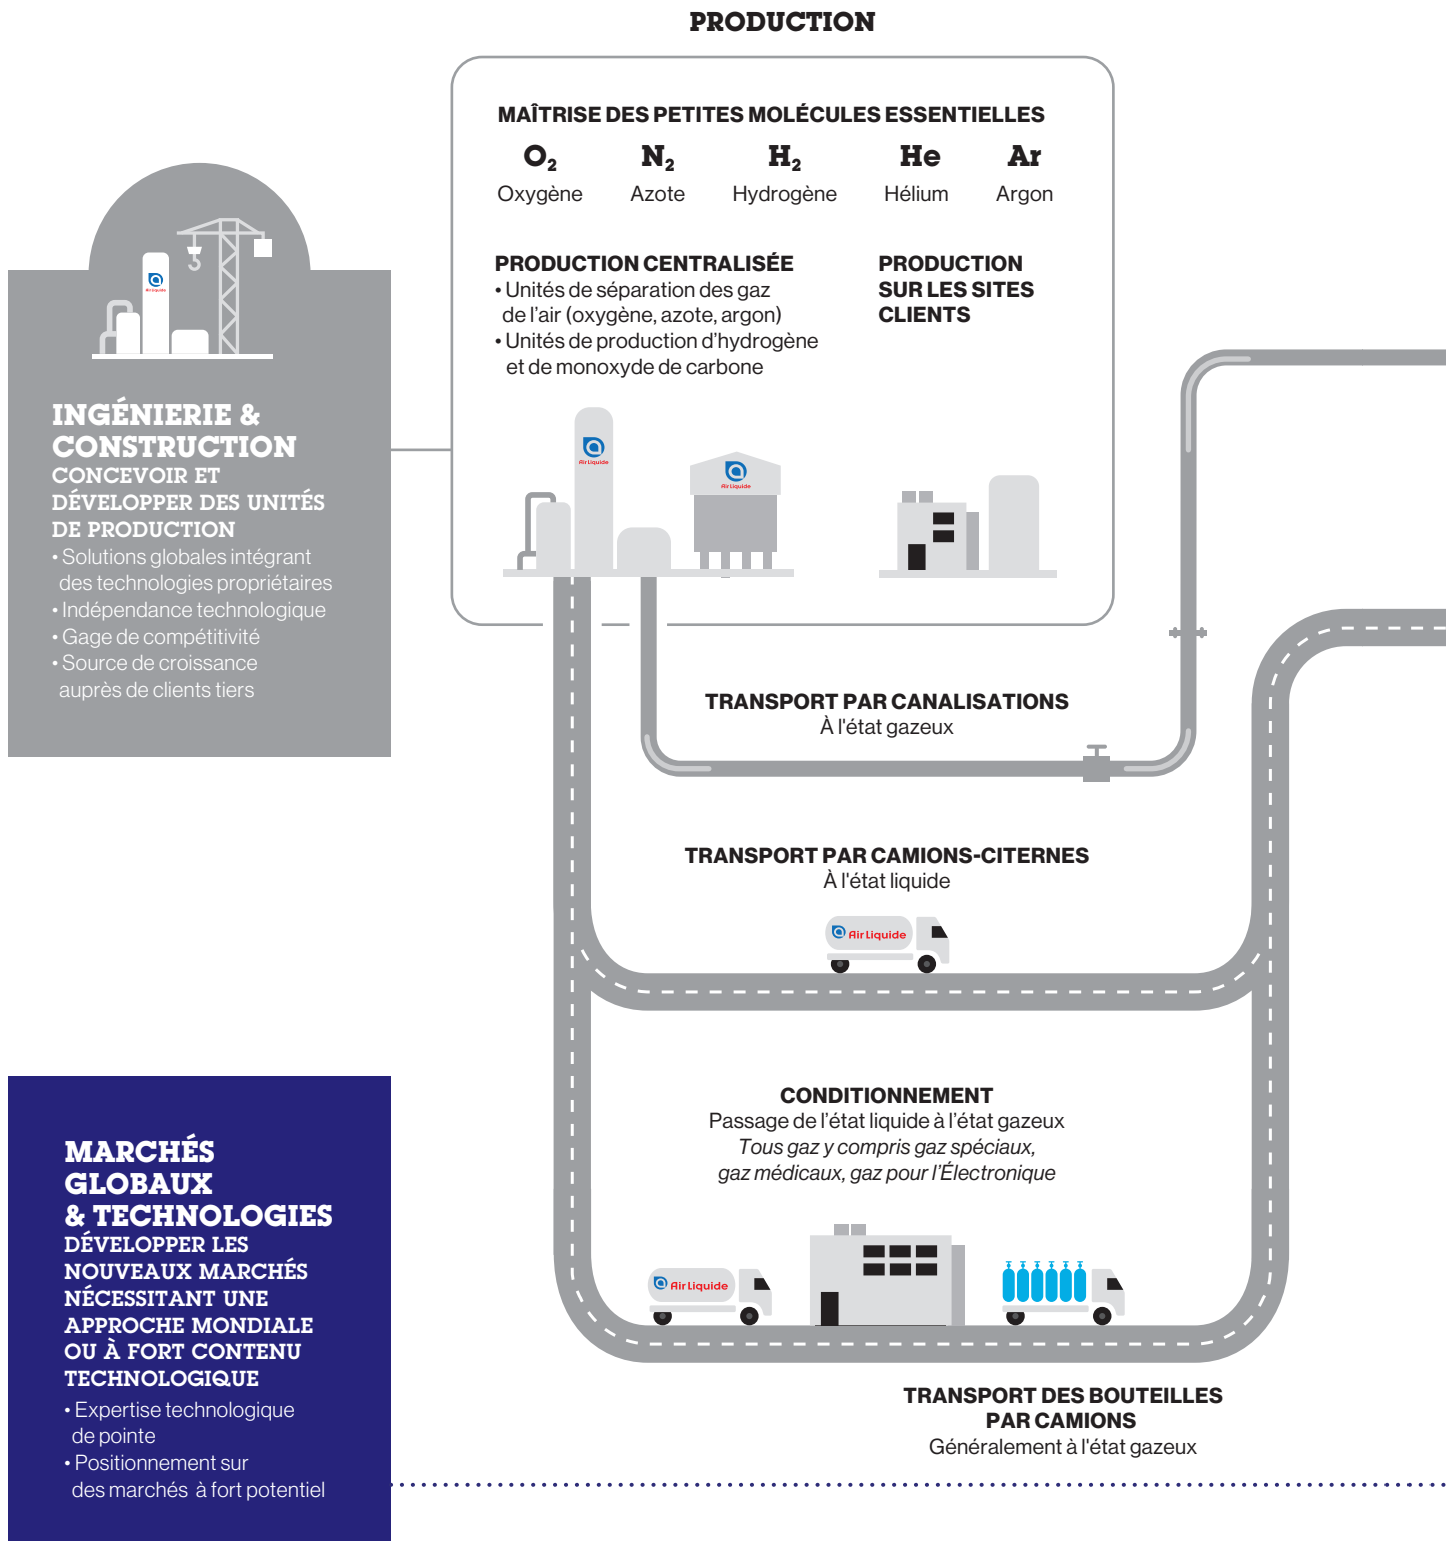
PRODUCTION

MAÎTRISE DES PETITES MOLÉCULES ESSENTIELLES

$O_2$ Oxygène

$N_2$ Azote

$H_2$ Hydrogène

He Hélium

Ar Argon

PRODUCTION CENTRALISÉE
• Unités de séparation des gaz de l'air (oxygène, azote, argon)
• Unités de production d'hydrogène et de monoxyde de carbone

PRODUCTION SUR LES SITES CLIENTS

INGÉNIERIE & CONSTRUCTION
CONCEVOIR ET DÉVELOPPER DES UNITÉS DE PRODUCTION
• Solutions globales intégrant des technologies propriétaires
• Indépendance technologique
• Gage de compétitivité
• Source de croissance auprès de clients tiers

TRANSPORT PAR CANALISATIONS
À l'état gazeux

TRANSPORT PAR CAMIONS-CITERNES
À l'état liquide

Air Liquide

CONDITIONNEMENT
Passage de l'état liquide à l'état gazeux
*Tous gaz y compris gaz spéciaux, gaz médicaux, gaz pour l'Électronique*

MARCHÉS GLOBAUX & TECHNOLOGIES
DÉVELOPPER LES NOUVEAUX MARCHÉS NÉCESSITANT UNE APPROCHE MONDIALE OU À FORT CONTENU TECHNOLOGIQUE
• Expertise technologique de pointe
• Positionnement sur des marchés à fort potentiel

Air Liquide

TRANSPORT DES BOUTEILLES PAR CAMIONS
Généralement à l'état gazeux